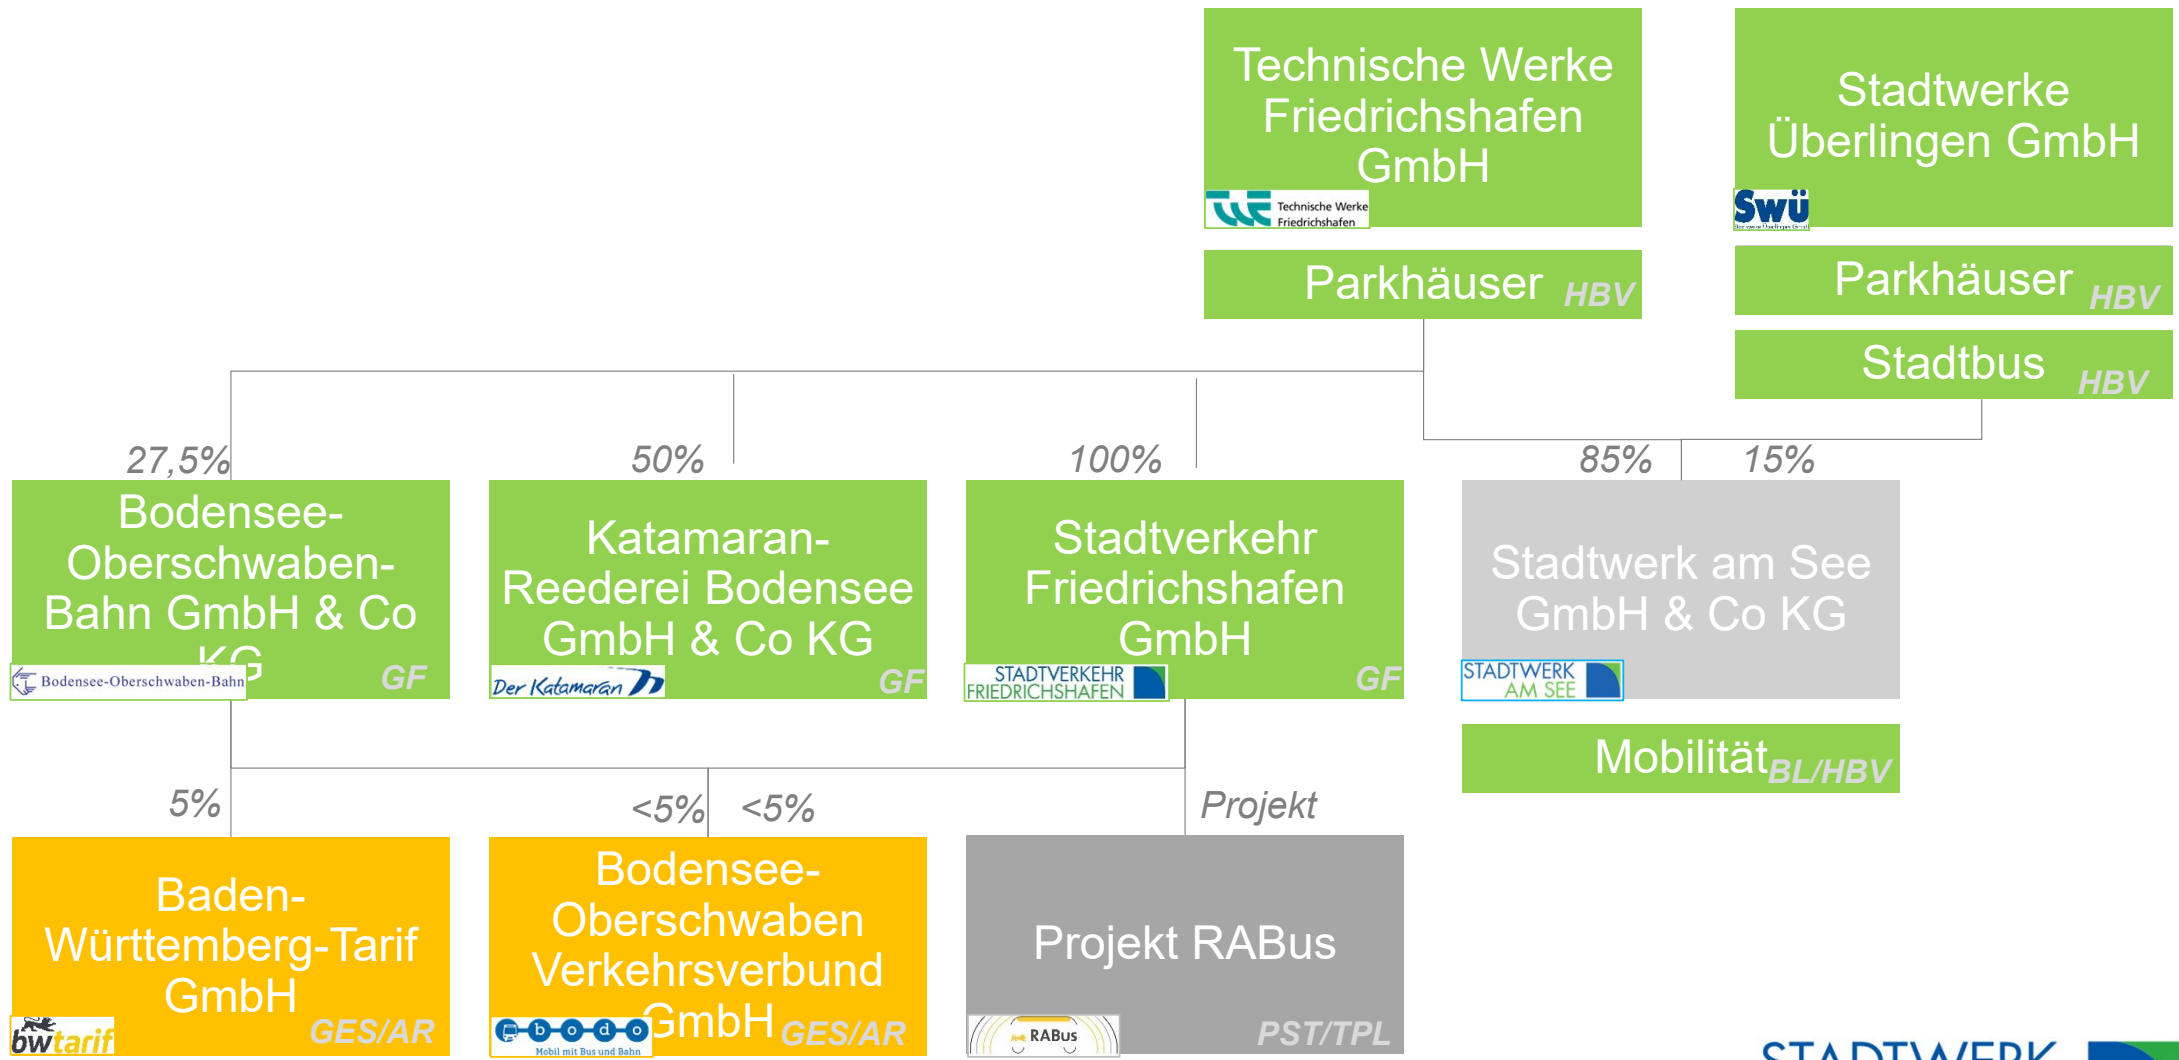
Technische Werke Friedrichshafen GmbH

Technische Werke Friedrichshafen

Stadtwerke Überlingen GmbH

Swü

Parkhäuser HBV

Parkhäuser HBV

Stadtbus HBV

27,5%

50%

100%

85%

15%

Bodensee-Oberschwaben-Bahn GmbH & Co KG

Bodensee-Oberschwaben-Bahn

GF

Katamaran-Reederei Bodensee GmbH & Co KG

Der Katamaran

GF

Stadtverkehr Friedrichshafen GmbH

STADTVERKEHR FRIEDRICHSHAFEN

GF

Stadtwerk am See GmbH & Co KG

STADTWERK AM SEE

Mobilität$_{BL/HBV}$

5%

<5%

<5%

Projekt

Baden-Württemberg-Tarif GmbH

bwtarif

GES/AR

Bodensee-Oberschwaben Verkehrsverbund GmbH

b o d o

Mobil mit Bus und Bahn

GES/AR

Projekt RABus

RABus

PST/TPL

STADTWERK